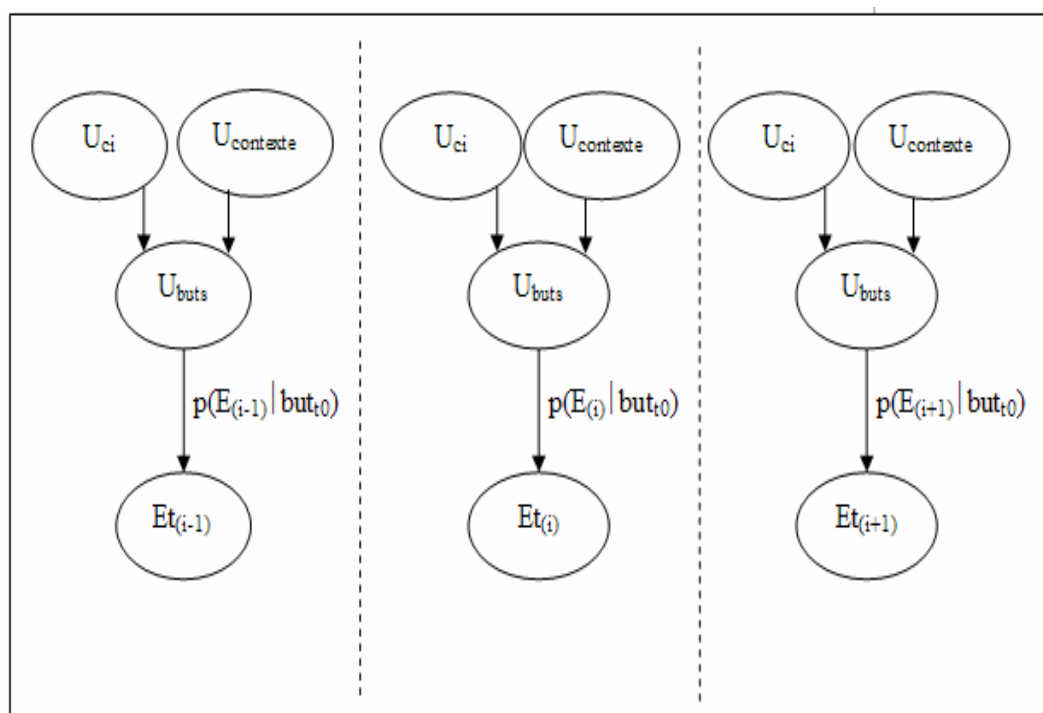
$U_{ci}$ $U_{contexte}$

$U_{buts}$

$p(E_{(i-1)}|but_{t0})$

$Et_{(i-1)}$

$U_{ci}$ $U_{contexte}$

$U_{buts}$

$p(E_{(i)}|but_{t0})$

$Et_{(i)}$

$U_{ci}$ $U_{contexte}$

$U_{buts}$

$p(E_{(i+1)}|but_{t0})$

$Et_{(i+1)}$